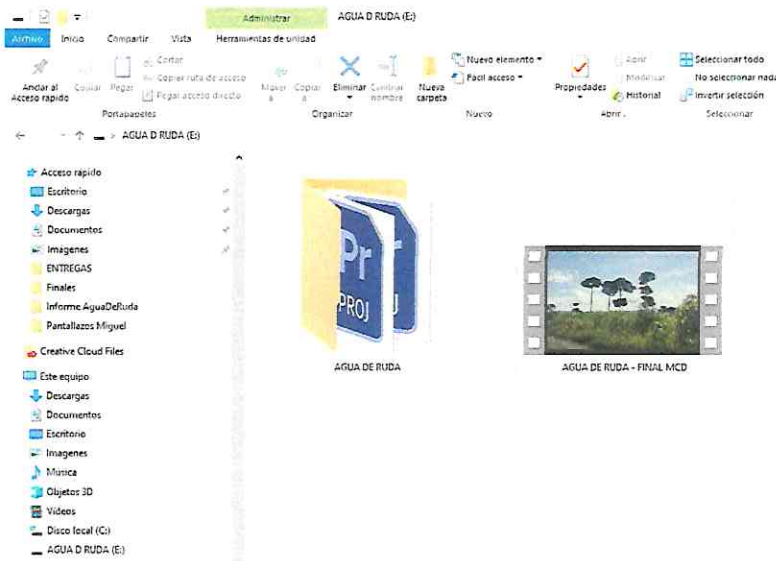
Administrar AGUA D RUDA (E:)

Archivo Inicio Compartir Vista Herramientas de unidad

Anclar al Acceso rápido Copiar Pegar Cortar Copiar ruta de acceso Pegar acceso directo
Portapapeles

Mover a Copiar a Eliminar Cambiar nombre
Organizar

Nueva carpeta Nuevo elemento Fácil acceso
Nuevo

Propiedades Abrir Modificar Historial
Abrir

Seleccionar todo No seleccionar nada Invertir selección
Seleccionar

AGUA D RUDA (E:)

Acceso rápido
Escritorio
Descargas
Documentos
Imágenes
ENTREGAS
Finales
Informe AguaDeRuda
Pantallazos Miguel
Creative Cloud Files
Este equipo
Descargas
Documentos
Escritorio
Imágenes
Música
Objetos 3D
Vídeos
Disco local (C:)
AGUA D RUDA (E:)

Pr
PROJ

AGUA DE RUDA

AGUA DE RUDA - FINAL MCD